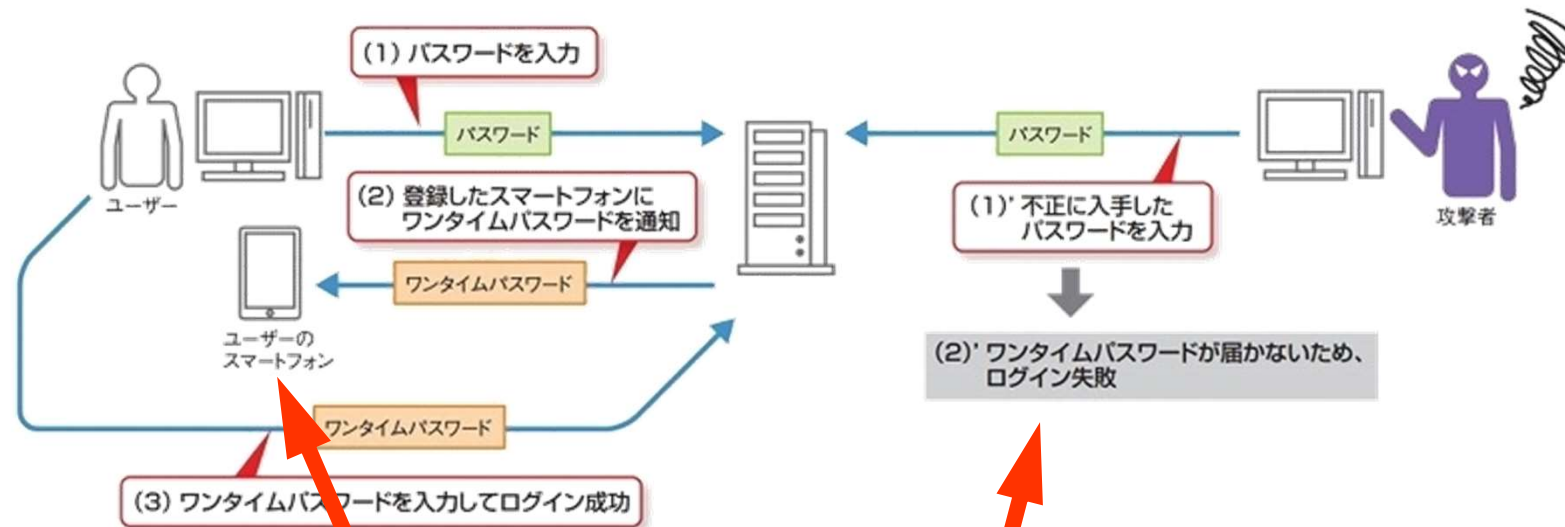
(1) パスワードを入力

パスワード

パスワード

ユーザー

(2) 登録したスマートフォンにワンタイムパスワードを通知

(1)' 不正に入手したパスワードを入力

攻撃者

ワンタイムパスワード

ユーザーのスマートフォン

(2)' ワンタイムパスワードが届かないため、ログイン失敗

ワンタイムパスワード

(3) ワンタイムパスワードを入力してログイン成功